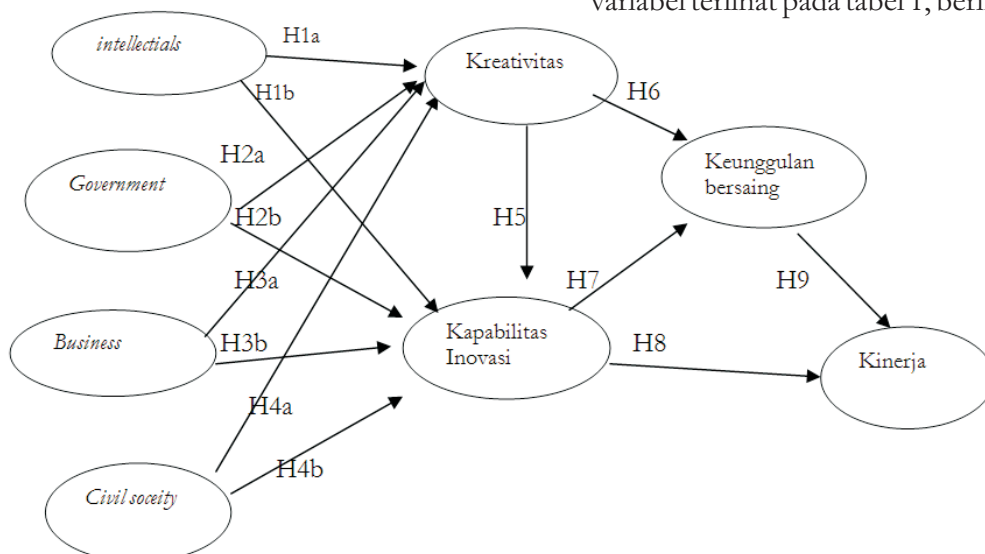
variabel terlihat pada tabel 1, beri

intellectials

H1a

H1b

Kreativitas

H6

Government

H2a

H2b

Keunggulan bersaing

H5

Business

H3a

H3b

H7

H9

Kapabilitas Inovasi

H8

Kinerja

H4a

Civil soceity

H4b